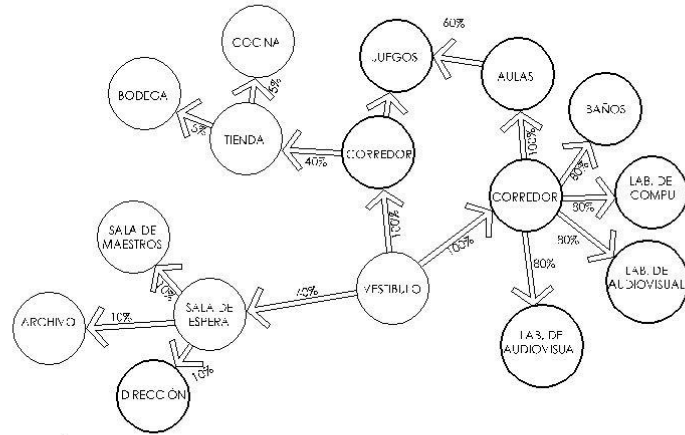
COCINA

BODEGA

5%

5%

TIENDA

40%

JUEGOS

60%

AULAS

CORREDOR

100%

BAÑOS

80%

LAB. DE COMPU

80%

CORREDOR

80%

LAB. DE AUDIOVISUAL

100%

100%

SALA DE MAESTROS

10%

40%

VESTIBULO

80%

ARCHIVO

10%

SALA DE ESPERA

LAB. DE AUDIOVISUA

10%

DIRECCION